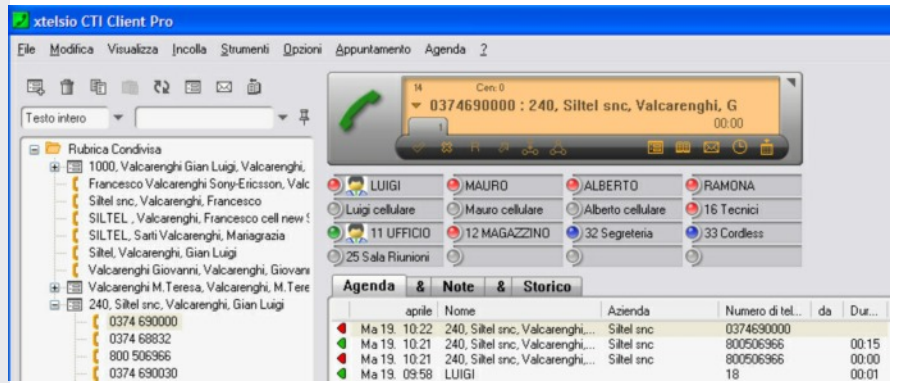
xtelsio CTI Client Pro

File Modifica Visualizza Incolla Strumenti Opzioni Appuntamento Agenda ?

Testo intero

Rubrica Condivisa
1000, Valcarenghi Gian Luigi, Valcarenghi,
Francesco Valcarenghi Sony-Ericsson, Valc
Siltel snc, Valcarenghi, Francesco
SILTEL , Valcarenghi, Francesco cell new S
SILTEL, Sarti Valcarenghi, Mariagrazia
Siltel, Valcarenghi, Gian Luigi
Valcarenghi Giovanni, Valcarenghi, Giovani
Valcarenghi M.Teresa, Valcarenghi, M.Tere
240, Siltel snc, Valcarenghi, Gian Luigi
0374 690000
0374 68832
800 506966
0374 690030

14 Cen: 0
0374690000 : 240, Siltel snc, Valcarenghi, G
00:00
1

LUIGI
MAURO
ALBERTO
RAMONA
Luigi cellulare
Mauro cellulare
Alberto cellulare
16 Tecnici
11 UFFICIO
12 MAGAZZINO
32 Segreteria
33 Cordless
25 Sala Riunioni

Agenda & Note & Storico

| | aprile | Nome | Azienda | Numero di tel... | da | Dur... |
|---|---|---|---|---|---|---|
| | Ma 19. 10:22 | 240, Siltel snc, Valcarenghi,... | Siltel snc | 0374690000 | | |
| | Ma 19. 10:21 | 240, Siltel snc, Valcarenghi,... | Siltel snc | 800506966 | | 00:15 |
| | Ma 19. 10:21 | 240, Siltel snc, Valcarenghi,... | Siltel snc | 800506966 | | 00:00 |
| | Ma 19. 09:58 | LUIGI | | 18 | | 00:01 |